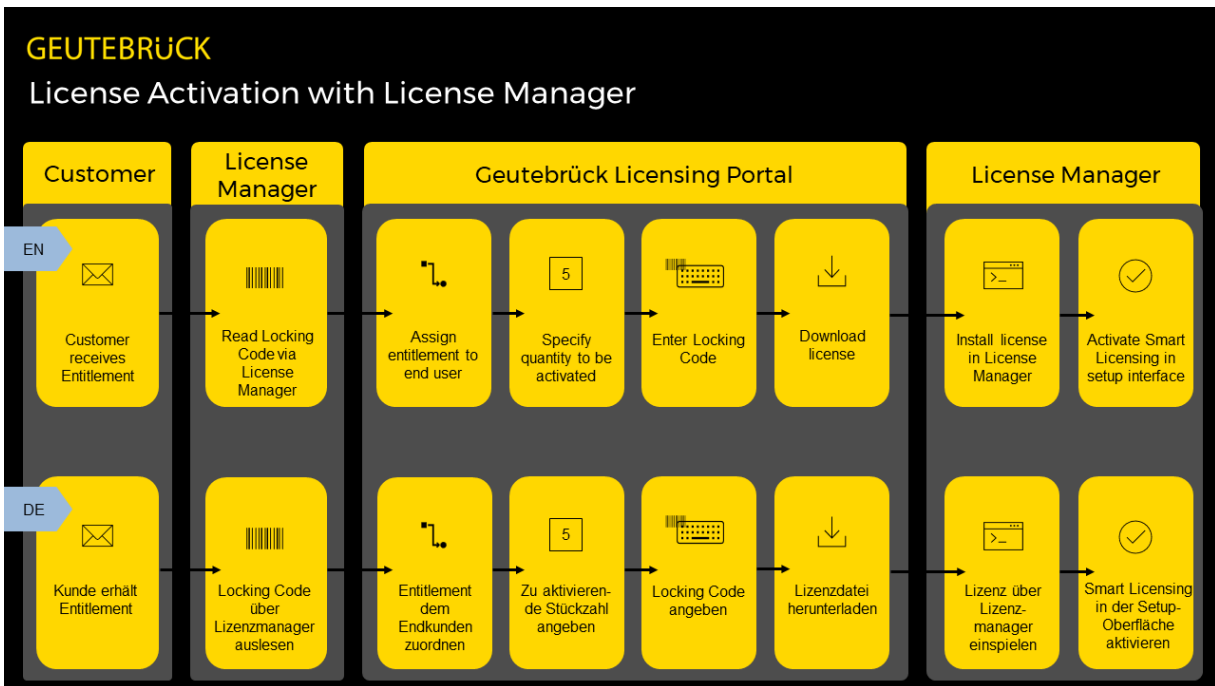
GEUTEBRÜCK

License Activation with License Manager

Customer

License Manager

Geutebrück Licensing Portal

License Manager

EN

Customer receives Entitlement

Read Locking Code via License Manager

Assign entitlement to end user

5

Specify quantity to be activated

Enter Locking Code

Download license

>_

Install license in License Manager

Activate Smart Licensing in setup interface

DE

Kunde erhält Entitlement

Locking Code über Lizenzmanager auslesen

Entitlement dem Endkunden zuordnen

5

Zu aktivierende Stückzahl angeben

Locking Code angeben

Lizenzdatei herunterladen

>_

Lizenz über Lizenzmanager einspielen

Smart Licensing in der Setup-Oberfläche aktivieren